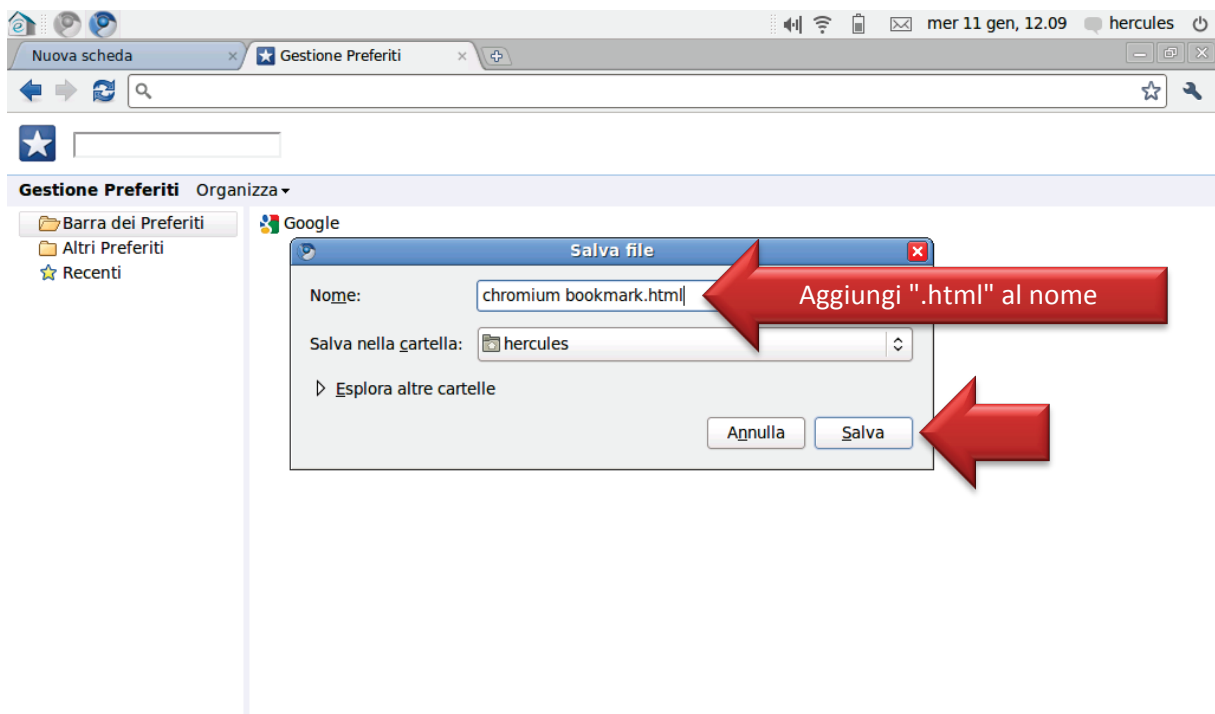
mer 11 gen, 12.09 hercules

Nuova scheda
Gestione Preferiti

Gestione Preferiti Organizza

Barra dei Preferiti
Altri Preferiti
Recenti

Google

Salva file

Nome: chromium bookmark.html

Aggiungi ".html" al nome

Salva nella cartella: hercules

Esplora altre cartelle

Annulla Salva